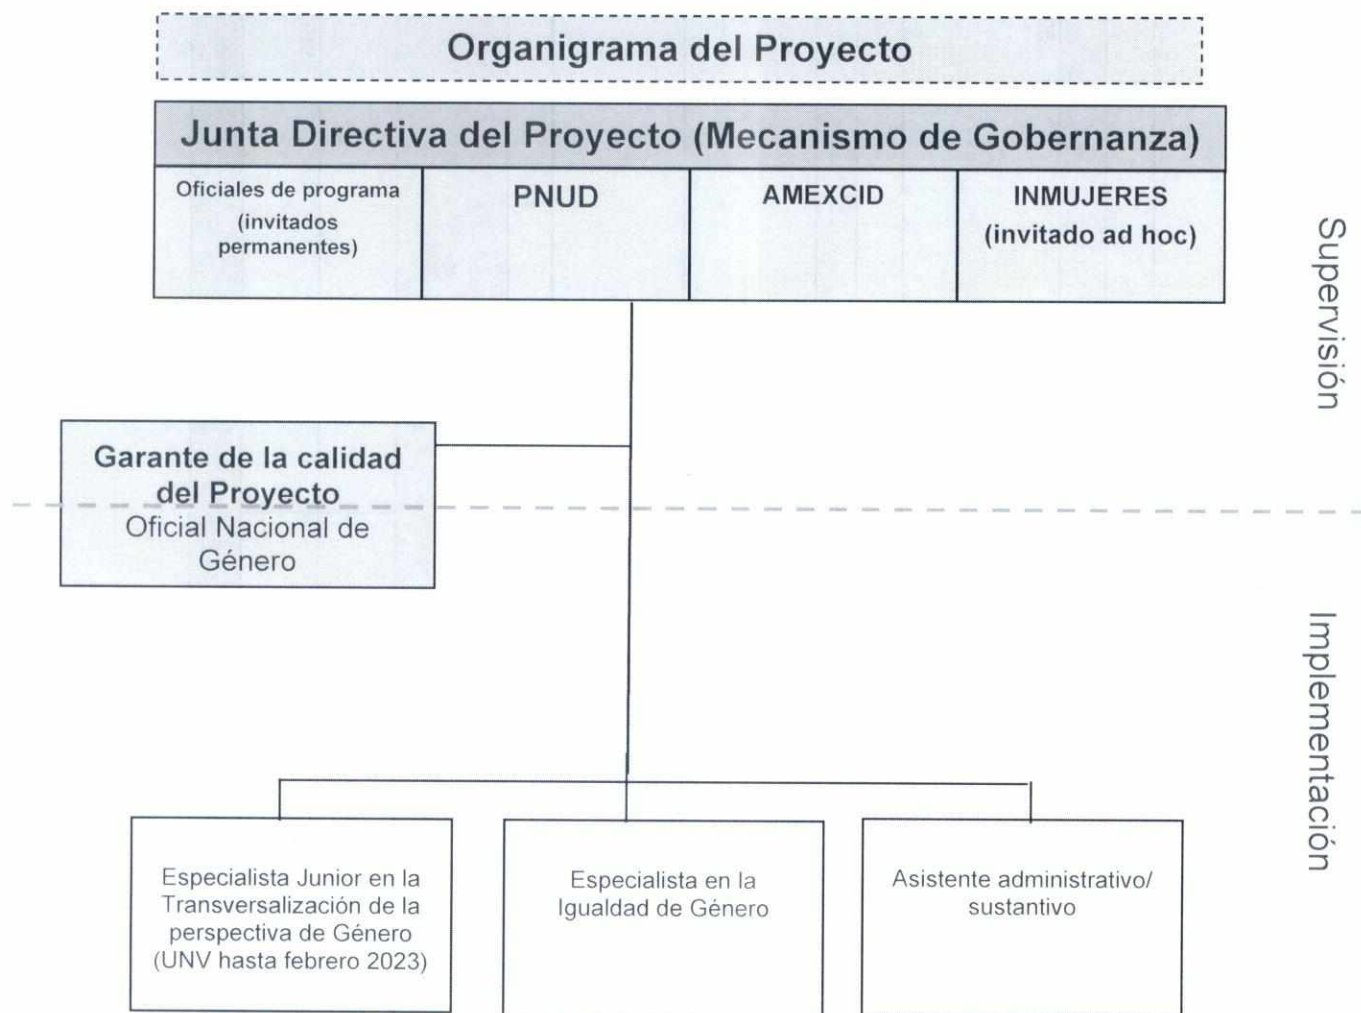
Organigrama del Proyecto

Junta Directiva del Proyecto (Mecanismo de Gobernanza)

| Oficiales de programa (invitados permanentes) | PNUD | AMEXCID | INMUJERES (invitado ad hoc) |
|---|---|---|---|

Supervisión

Garante de la calidad del Proyecto
Oficial Nacional de Género

Implementación

Especialista Junior en la Transversalización de la perspectiva de Género (UNV hasta febrero 2023)

Especialista en la Igualdad de Género

Asistente administrativo/ sustantivo